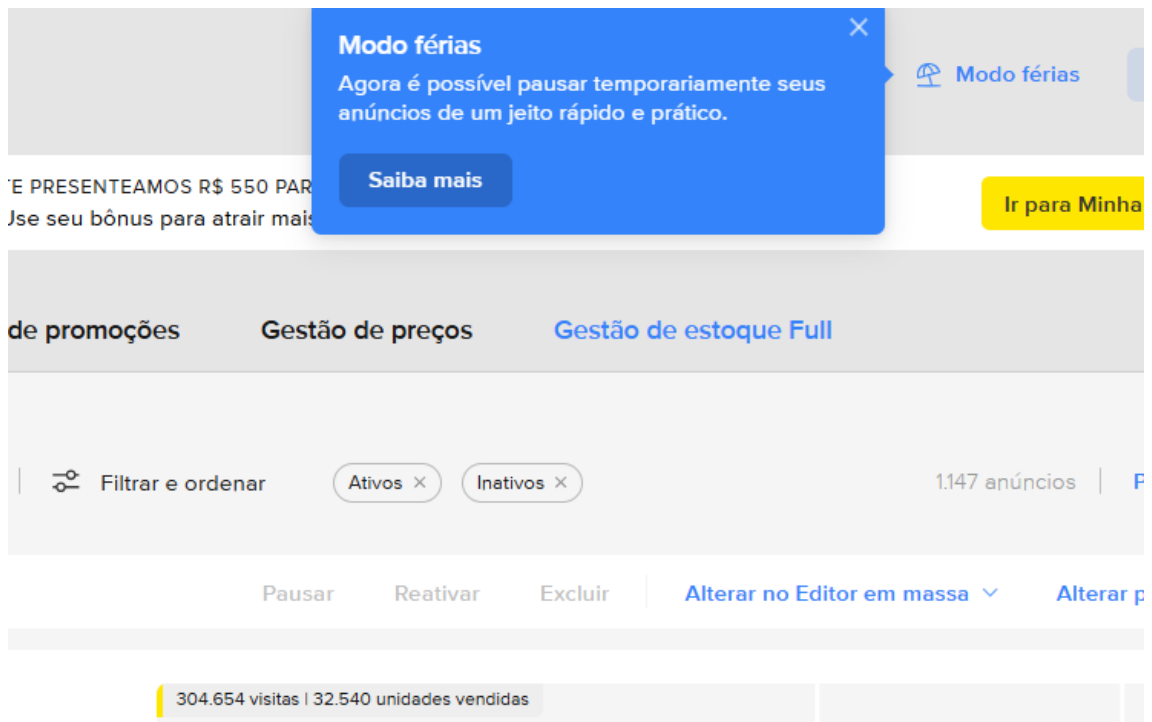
Modo férias
Agora é possível pausar temporariamente seus anúncios de um jeito rápido e prático.

Saiba mais

Modo férias

TE PRESENTEAMOS R$ 550 PAR
Jse seu bônus para atrair mais

Ir para Minha

de promoções Gestão de preços Gestão de estoque Full

Filtrar e ordenar Ativos × Inativos × 1.147 anúncios P

Pausar Reativar Excluir Alterar no Editor em massa Alterar p

304.654 visitas | 32.540 unidades vendidas